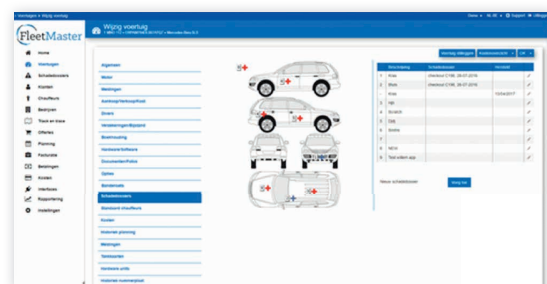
FleetMaster

Wijzig voertuig

Home
Voertuigen
Schadedossiers
Klanten
Chauffeurs
Bedrijven
Track en trace
Offertes
Planning
Facturatie
Betalingen
Kosten
Interfaces
Rapportering
Instellingen

Algemeen
Motor
Meldingen
Aankoop/Verkoop/Kost
Groen
Verzekeringen/Bijstand
Brandstofkaarten
Boekhouding
Hardware/Software
Documenten/Fotos
Opties
Banden
Schadedossiers
Standaard chauffeurs
Kosten
Historiek planning
Meldingen
Tankbeurten
Historiek units
Historiek nummerplaat

Nieuwe schadedossier